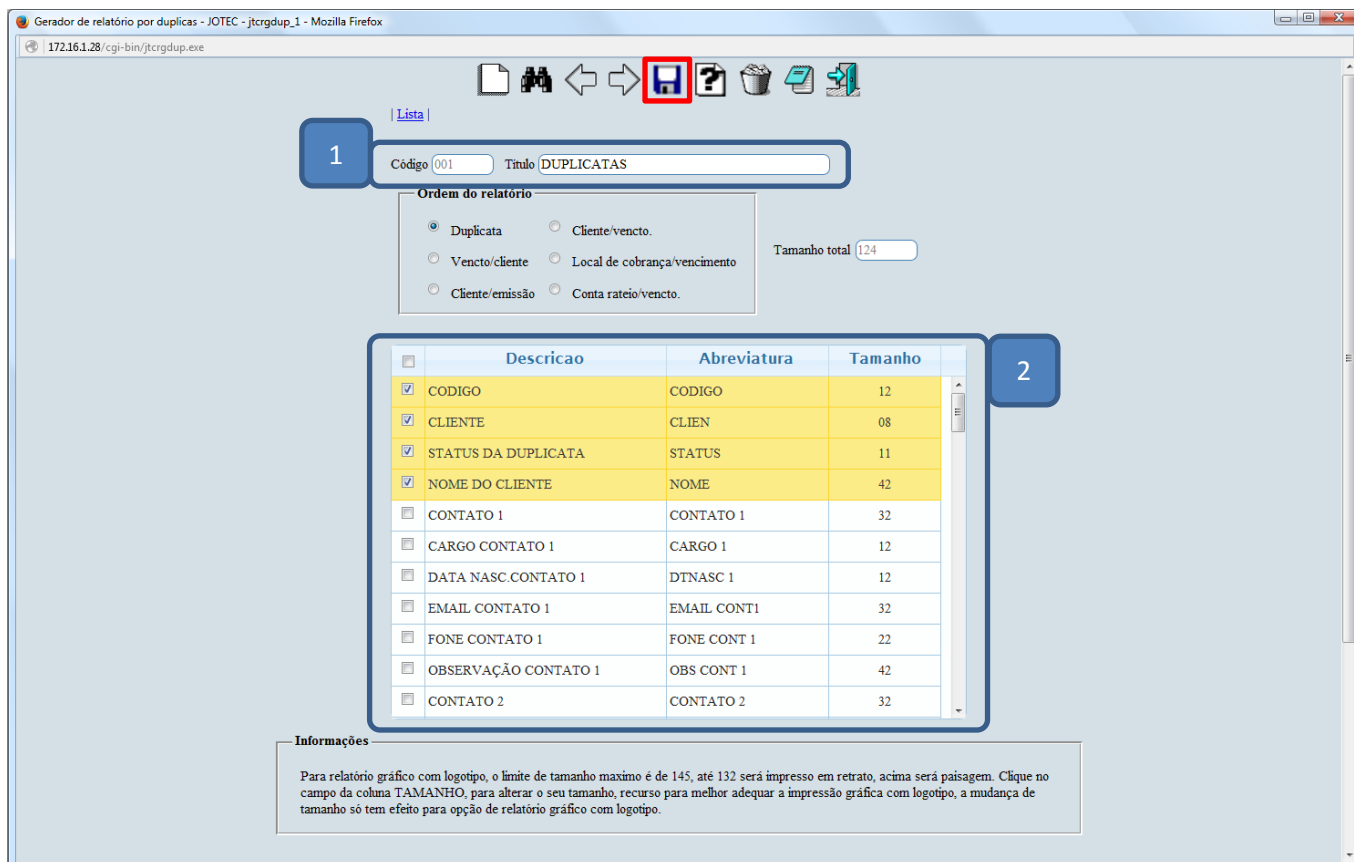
Gerador de relatório por duplicas - JOTEC - jtcrgdup_1 - Mozilla Firefox

172.16.1.28/cgi-bin/jtcrgdup.exe

| Lista |

1

Código 001 Título DUPLICATAS

Ordem do relatório

Duplicata
Cliente/vencto.
Vencto/cliente
Local de cobrança/vencimento
Cliente/emissão
Conta rateio/vencto.

Tamanho total 124

2

| | Descricao | Abreviatura | Tamanho |
|---|---|---|---|
| ☑ | CODIGO | CODIGO | 12 |
| ☑ | CLIENTE | CLIEN | 08 |
| ☑ | STATUS DA DUPLICATA | STATUS | 11 |
| ☑ | NOME DO CLIENTE | NOME | 42 |
| ☐ | CONTATO 1 | CONTATO 1 | 32 |
| ☐ | CARGO CONTATO 1 | CARGO 1 | 12 |
| ☐ | DATA NASC.CONTATO 1 | DTNASC 1 | 12 |
| ☐ | EMAIL CONTATO 1 | EMAIL CONT1 | 32 |
| ☐ | FONE CONTATO 1 | FONE CONT 1 | 22 |
| ☐ | OBSERVAÇÃO CONTATO 1 | OBS CONT 1 | 42 |
| ☐ | CONTATO 2 | CONTATO 2 | 32 |

Informações

Para relatório gráfico com logotipo, o limite de tamanho maximo é de 145, até 132 será impresso em retrato, acima será paisagem. Clique no campo da coluna TAMANHO, para alterar o seu tamanho, recurso para melhor adequar a impressão gráfica com logotipo, a mudança de tamanho só tem efeito para opção de relatório gráfico com logotipo.